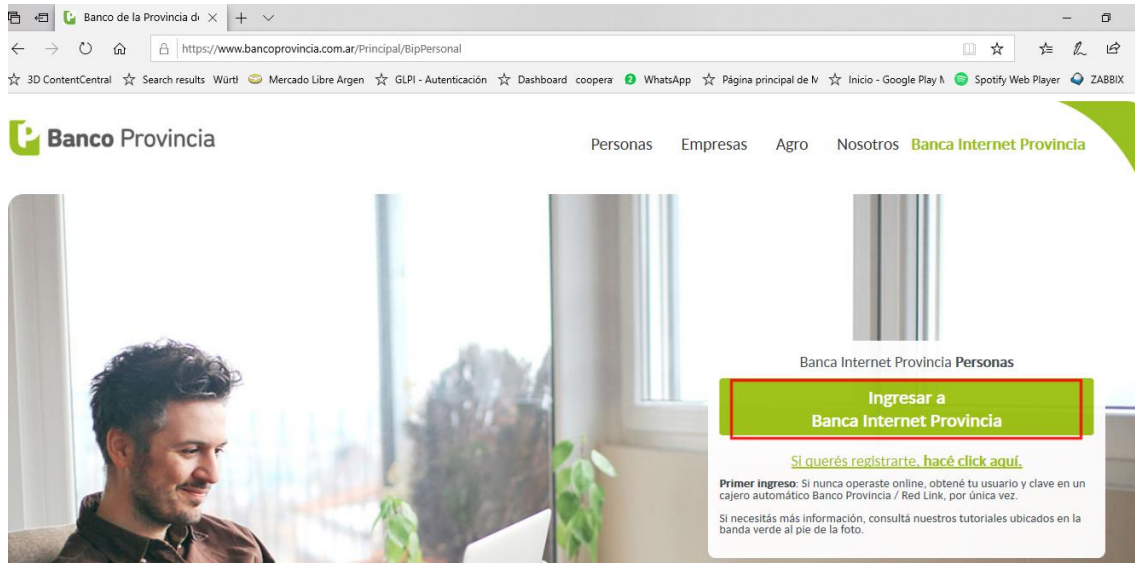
Banco de la Provincia d ×  +  ∨

https://www.bancoprovincia.com.ar/Principal/BipPersonal

3D ContentCentral  Search results Würtl  Mercado Libre Argen  GLPI - Autenticación  Dashboard coopera  WhatsApp  Página principal de M  Inicio - Google Play M  Spotify Web Player  ZABBIX

Banco Provincia

Personas  Empresas  Agro  Nosotros  Banca Internet Provincia

Banca Internet Provincia Personas

Ingresar a
Banca Internet Provincia

Si querés registrarte, hacé click aquí.

Primer ingreso: Si nunca operaste online, obtené tu usuario y clave en un cajero automático Banco Provincia / Red Link, por única vez.

Si necesitás más información, consultá nuestros tutoriales ubicados en la banda verde al pie de la foto.